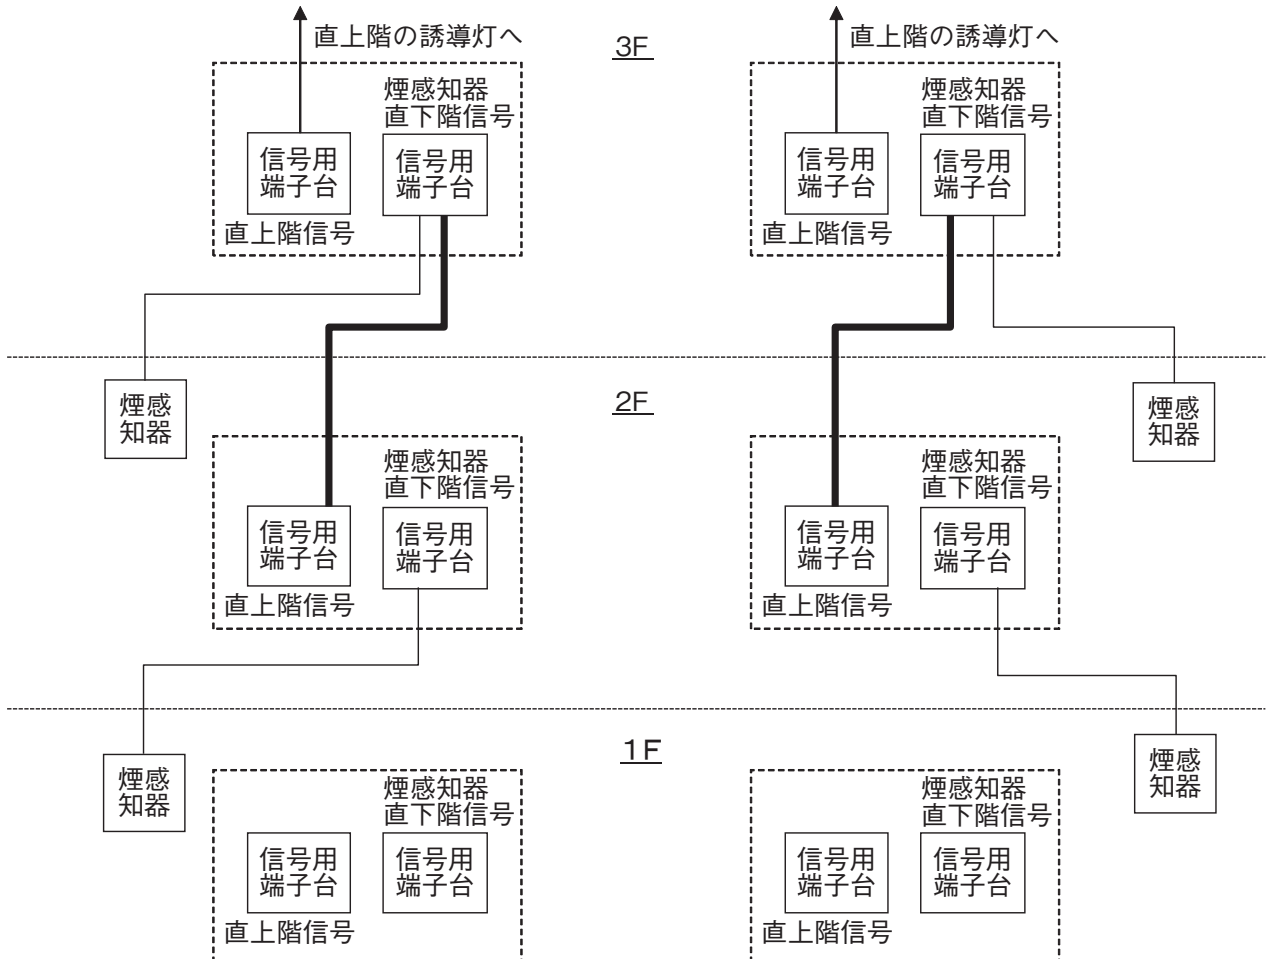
直上階の誘導灯へ

煙感知器
直下階信号

信号用
端子台

信号用
端子台

直上階信号

直上階の誘導灯へ

煙感知器
直下階信号

信号用
端子台

信号用
端子台

直上階信号

3F

煙感
知器

2F

煙感
知器

煙感知器
直下階信号

信号用
端子台

信号用
端子台

直上階信号

煙感知器
直下階信号

信号用
端子台

信号用
端子台

直上階信号

煙感
知器

1F

煙感
知器

煙感知器
直下階信号

信号用
端子台

信号用
端子台

直上階信号

煙感知器
直下階信号

信号用
端子台

信号用
端子台

直上階信号